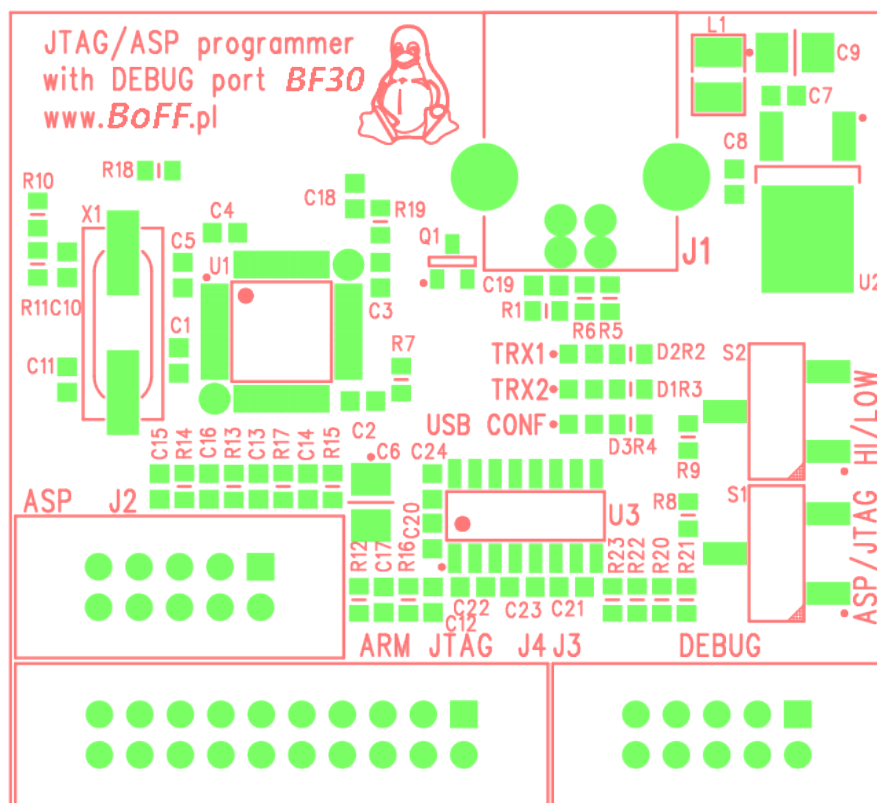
JTAG/ASP programmer
with DEBUG port BF30
www.BoFF.pl

L1
C9
C7
C8
U2
J1
R18
R10
X1
C4
C18
R19
Q1
C5
U1
R11C10
C1
C3
C19
R1
R6 R5
R7
C11
TRX1
D2R2
TRX2
D1R3
S2
USB CONF
D3R4
HI/LOW
C2
C15 R14 C16 R13 C13 R17 C14 R15
C6
C24
R9
ASP
J2
R8
S1
C20
U3
R12 C17 R16
R23 R22 R20 R21
ASP/JTAG
C22
C23
C21
C12
ARM
JTAG
J4
J3
DEBUG